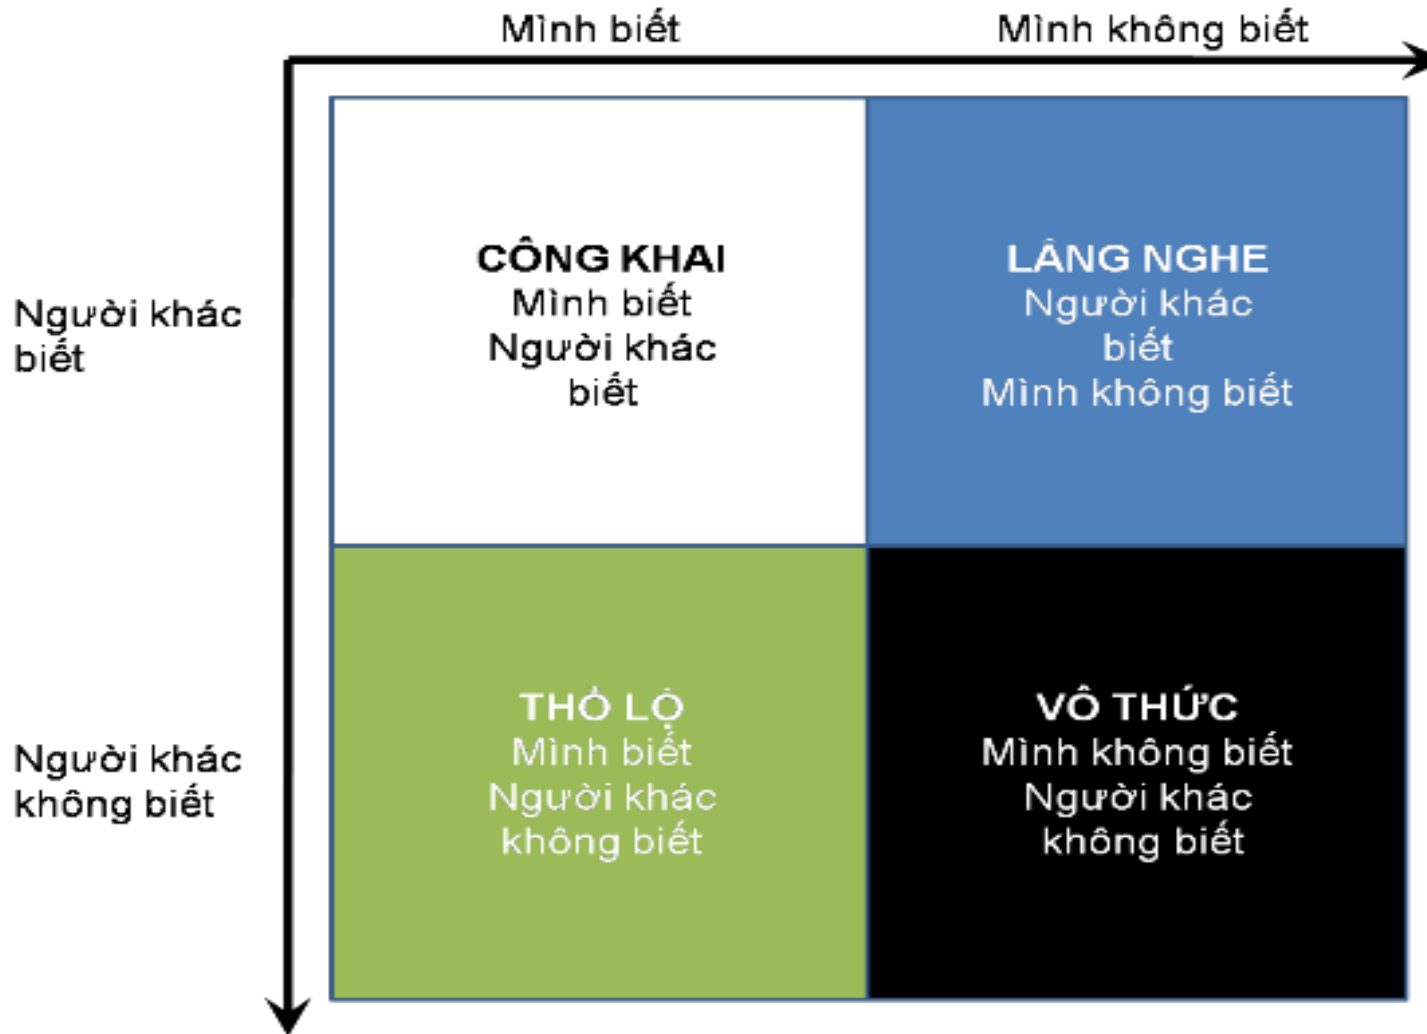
Mình biết

Mình không biết

Người khác biết

Người khác không biết

| | |
|---|---|
| CÔNG KHAI Mình biết Người khác biết | LẮNG NGHE Người khác biết Mình không biết |
| THỔ LỘ Mình biết Người khác không biết | VÔ THỨC Mình không biết Người khác không biết |